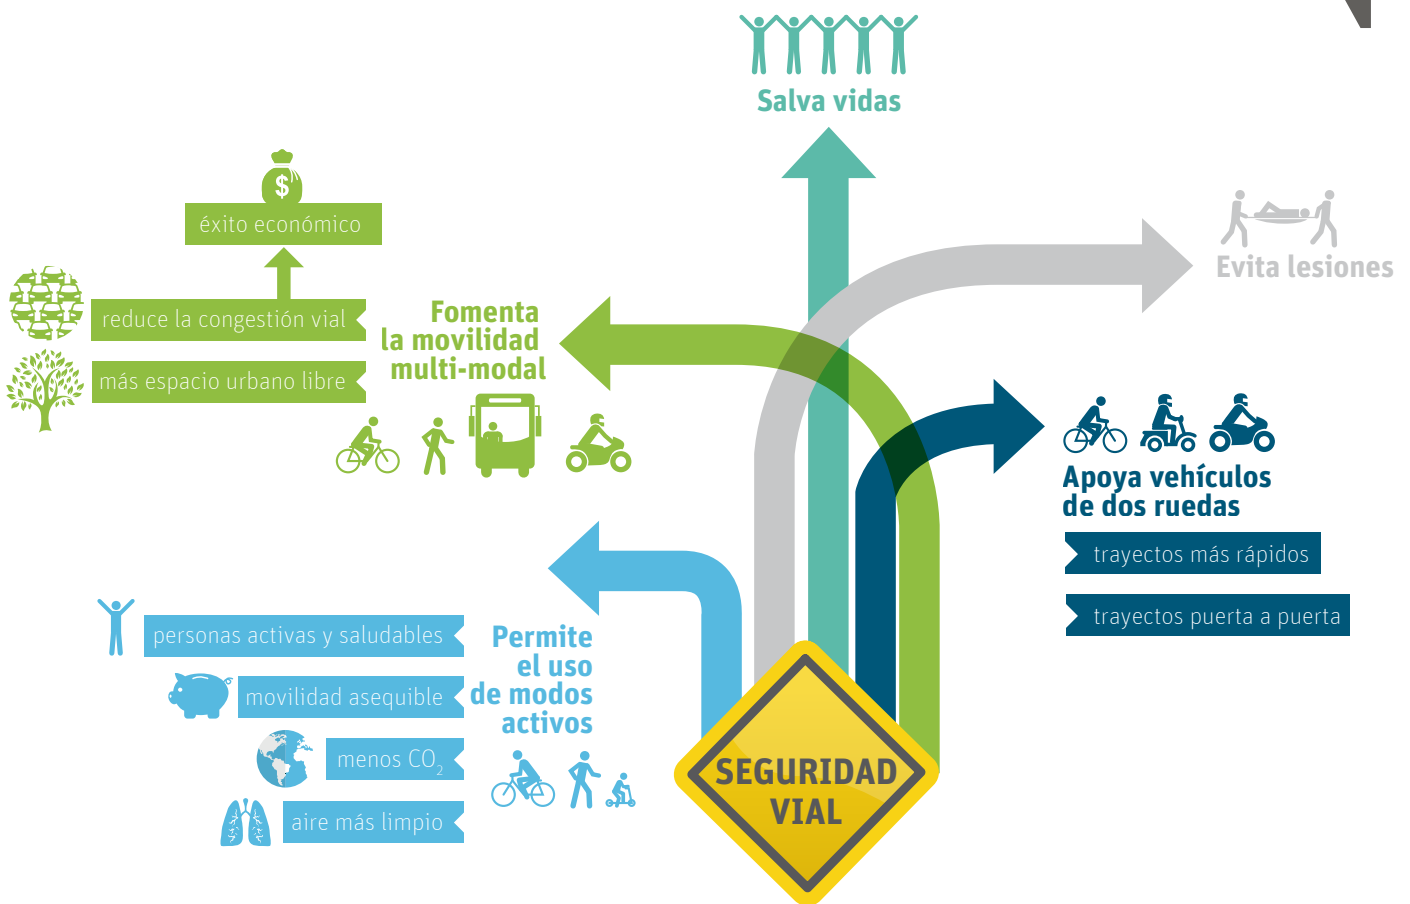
Salva vidas

$

éxito económico

reduce la congestión vial

más espacio urbano libre

Fomenta la movilidad multi-modal

Evita lesiones

Apoya vehículos de dos ruedas

trayectos más rápidos

trayectos puerta a puerta

personas activas y saludables

movilidad asequible

menos $CO_2$

aire más limpio

Permite el uso de modos activos

SEGURIDAD VIAL